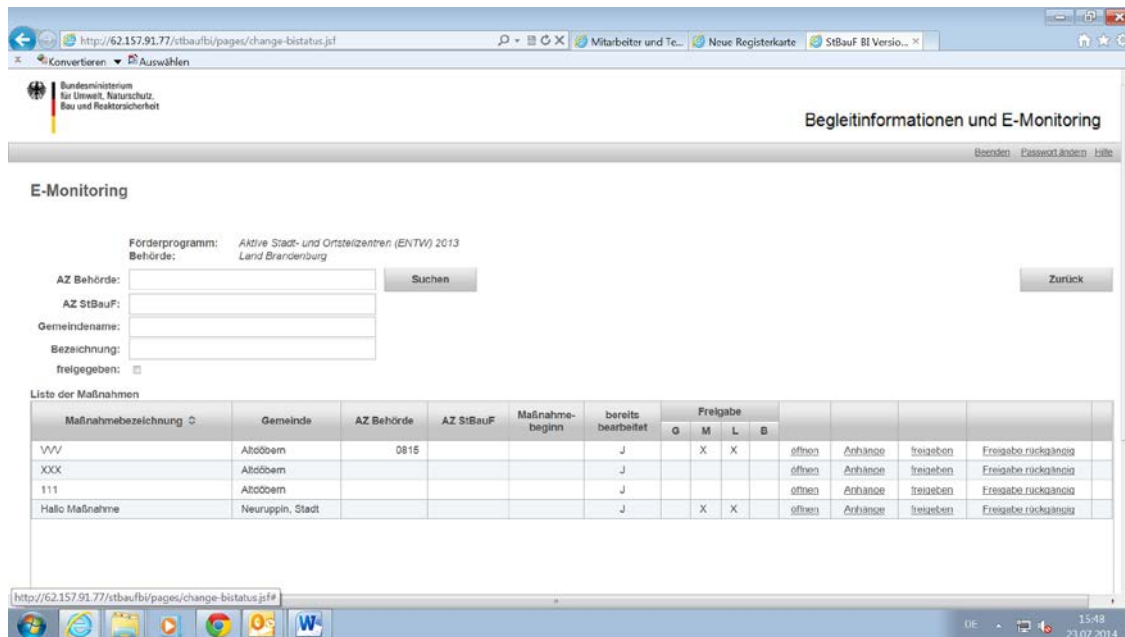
http://62.157.91.77/stbaufbi/pages/change-bistatus.jsf

Mitarbeiter und Te...

Neue Registerkarte

StBauF BI Versio... ×

Konvertieren ▾ Auswählen

Bundesministerium für Umwelt, Naturschutz, Bau und Reaktorsicherheit

Begleitinformationen und E-Monitoring

Beenden Passwort ändern Hilfe

E-Monitoring

Förderprogramm: Aktive Stadt- und Ortsteilzentren (ENTW) 2013
Behörde: Land Brandenburg

AZ Behörde:

Suchen

Zurück

AZ StBauF:

Gemeindename:

Bezeichnung:

freigegeben:

Liste der Maßnahmen

| Maßnahmebezeichnung | Gemeinde | AZ Behörde | AZ StBauF | Maßnahme-beginn | bereits bearbeitet | Freigabe G | M | L | B | | | | |
|---|---|---|---|---|---|---|---|---|---|---|---|---|---|
| VVV | Altdöbern | 0815 | | | J | | X | X | | öffnen | Anhänge | freigeben | Freigabe rückgängig |
| XXX | Altdöbern | | | | J | | | | | öffnen | Anhänge | freigeben | Freigabe rückgängig |
| 111 | Altdöbern | | | | J | | | | | öffnen | Anhänge | freigeben | Freigabe rückgängig |
| Hallo Maßnahme | Neuruppin, Stadt | | | | J | | X | X | | öffnen | Anhänge | freigeben | Freigabe rückgängig |

http://62.157.91.77/stbaufbi/pages/change-bistatus.jsf#

DE

15:48
23.07.2014